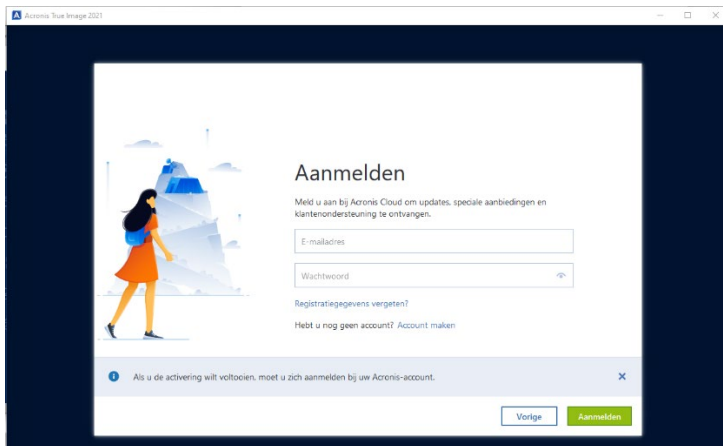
Acronis True Image 2021

Aanmelden

Meld u aan bij Acronis Cloud om updates, speciale aanbiedingen en klantenondersteuning te ontvangen.

E-mailadres

Wachtwoord

Registratiegegevens vergeten?

Hebt u nog geen account? Account maken

Als u de activering wilt voltooien, moet u zich aanmelden bij uw Acronis-account.

Vorige

Aanmelden